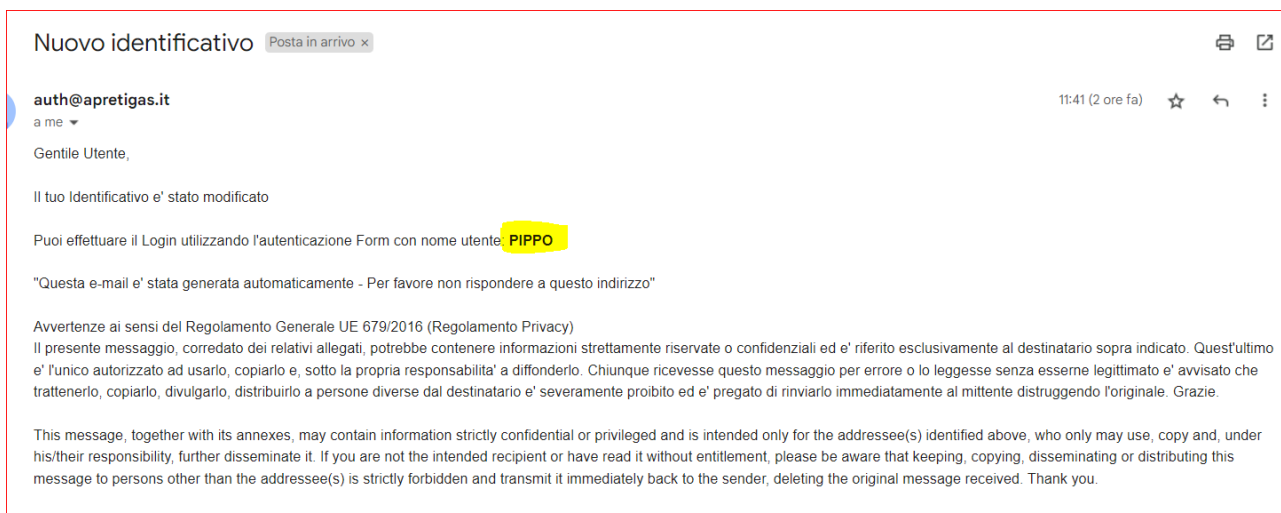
Nuovo identificativo Posta in arrivo ×

auth@apretigas.it
a me

11:41 (2 ore fa)

Gentile Utente,

Il tuo Identificativo e' stato modificato

Puoi effettuare il Login utilizzando l'autenticazione Form con nome utente: PIPPO

"Questa e-mail e' stata generata automaticamente - Per favore non rispondere a questo indirizzo"

Avvertenze ai sensi del Regolamento Generale UE 679/2016 (Regolamento Privacy)
Il presente messaggio, corredato dei relativi allegati, potrebbe contenere informazioni strettamente riservate o confidenziali ed e' riferito esclusivamente al destinatario sopra indicato. Quest'ultimo e' l'unico autorizzato ad usarlo, copiarlo e, sotto la propria responsabilita' a diffonderlo. Chiunque ricevesse questo messaggio per errore o lo leggesse senza esserne legittimato e' avvisato che trattenerlo, copiarlo, divulgarlo, distribuirlo a persone diverse dal destinatario e' severamente proibito ed e' pregato di rinviarlo immediatamente al mittente distruggendo l'originale. Grazie.

This message, together with its annexes, may contain information strictly confidential or privileged and is intended only for the addressee(s) identified above, who only may use, copy and, under his/their responsibility, further disseminate it. If you are not the intended recipient or have read it without entitlement, please be aware that keeping, copying, disseminating or distributing this message to persons other than the addressee(s) is strictly forbidden and transmit it immediately back to the sender, deleting the original message received. Thank you.